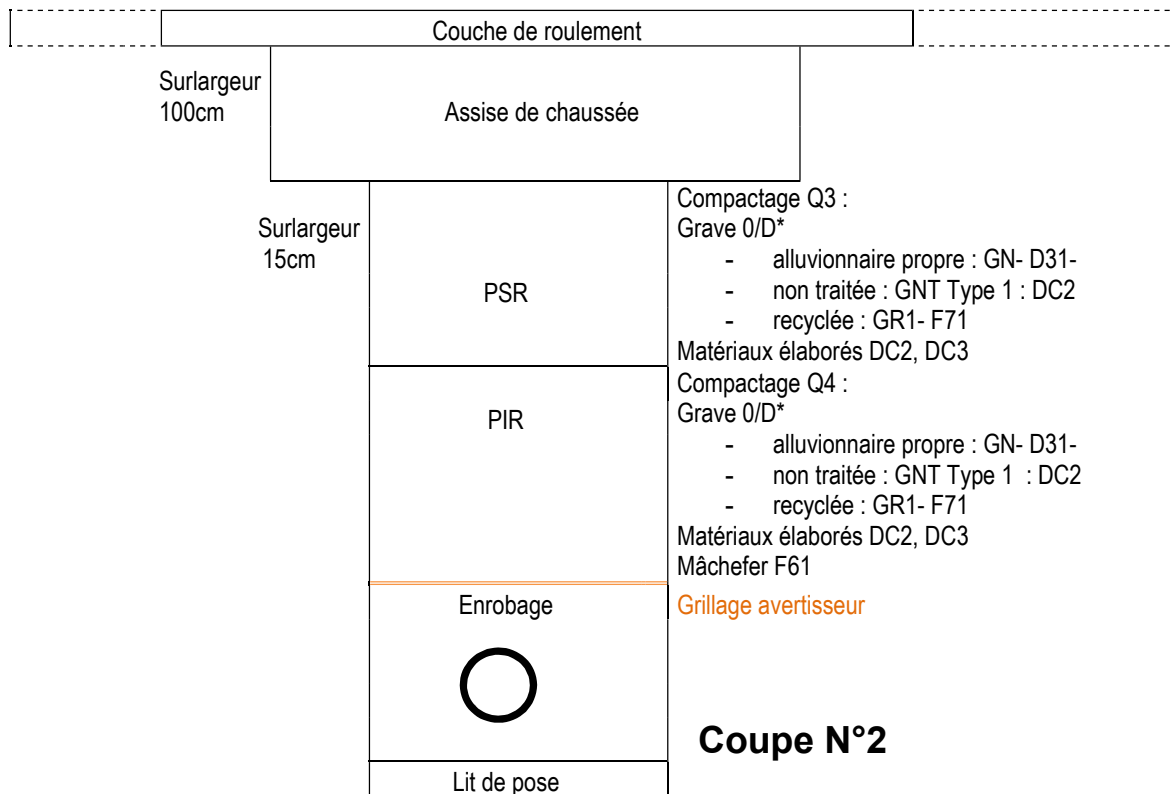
Couche de roulement

Surlargeur 100cm

Assise de chaussée

Surlargeur 15cm

PSR

Compactage Q3 :
Grave 0/D*
- alluvionnaire propre : GN- D31-
- non traitée : GNT Type 1 : DC2
- recyclée : GR1- F71
Matériaux élaborés DC2, DC3

PIR

Compactage Q4 :
Grave 0/D*
- alluvionnaire propre : GN- D31-
- non traitée : GNT Type 1 : DC2
- recyclée : GR1- F71
Matériaux élaborés DC2, DC3
Mâchefer F61

Enrobage

Grillage avertisseur

Coupe N°2

Lit de pose